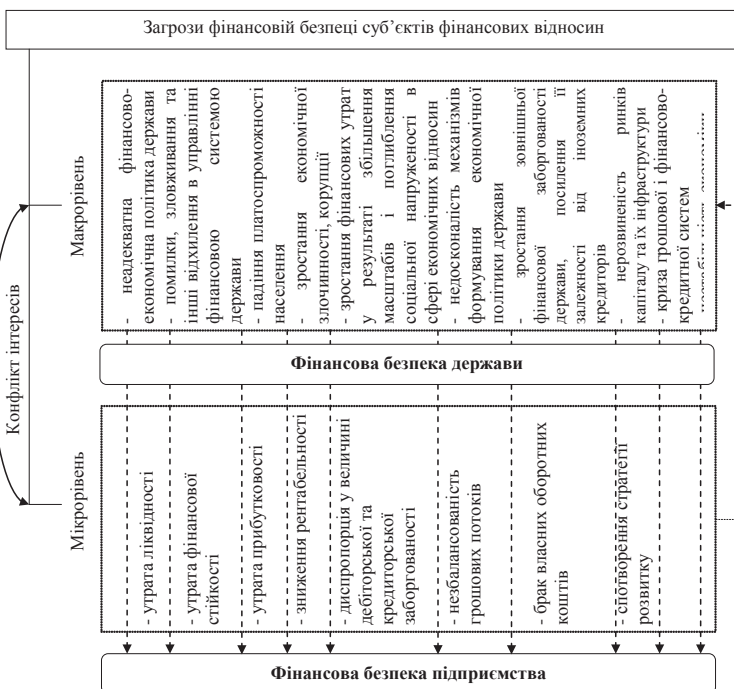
Загрози фінансовій безпеці суб'єктів фінансових відносин

Конфлікт інтересів

Макрорівень

- неадекватна фінансово-економічна політика держави
- помилки, зловживання та інші відхилення в управлінні фінансовою системою держави
- падіння платоспроможності населення
- зростання економічної злочинності, корупції
- зростання фінансових утрат у результаті збільшення масштабів і поглиблення соціальної напруженості в сфері економічних відносин
- недосконалість механізмів формування економічної політики держави
- зростання зовнішньої фінансової заборгованості держави, посилення її залежності від іноземних кредиторів
- нерозвиненість ринків капіталу та їх інфраструктури
- криза грошової і фінансово-кредитної систем
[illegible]

Фінансова безпека держави

Мікрорівень

- утрата ліквідності
- утрата фінансової стійкості
- утрата прибутковості
- зниження рентабельності
- диспропорція у величині дебіторської та кредиторської заборгованості
- незбалансованість грошових потоків
- брак власних оборотних коштів
- спотворення стратегії розвитку

Фінансова безпека підприємства